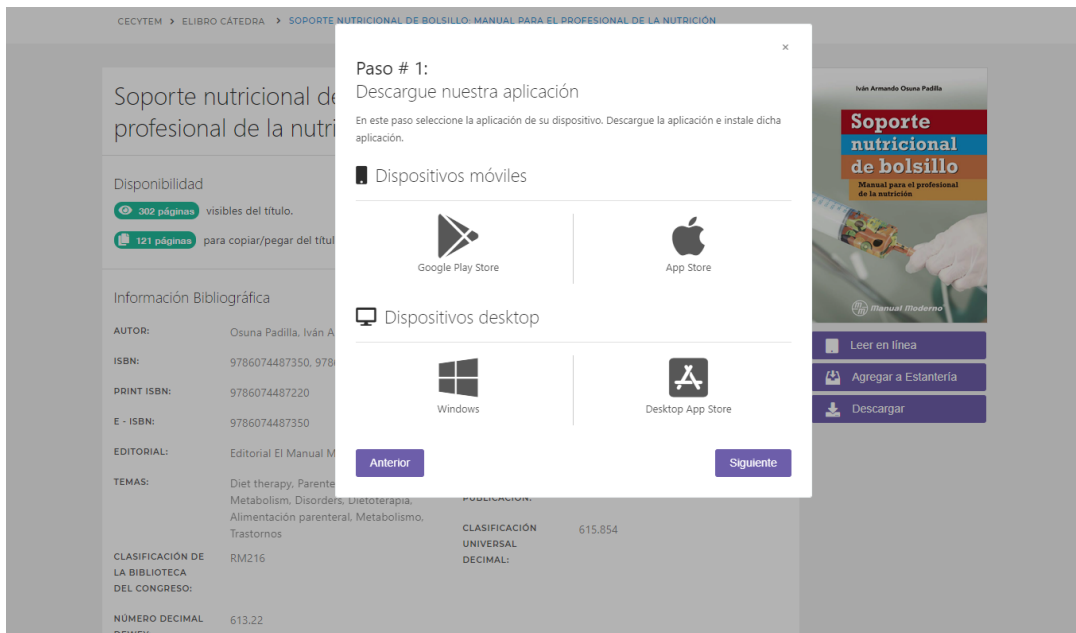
CECYTEM > ELIBRO CÁTEDRA > SOPORTE NUTRICIONAL DE BOLSILLO: MANUAL PARA EL PROFESIONAL DE LA NUTRICIÓN

Soporte nutricional de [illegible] profesional de la nutri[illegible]

Disponibilidad
302 páginas visibles del título.
121 páginas para copiar/pegar del títul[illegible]

Información Bibliográfica

| | |
|---|---|
| AUTOR: | Osuna Padilla, Iván A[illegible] |
| ISBN: | 9786074487350, 978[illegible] |
| PRINT ISBN: | 9786074487220 |
| E - ISBN: | 9786074487350 |
| EDITORIAL: | Editorial El Manual M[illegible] |
| TEMAS: | Diet therapy, Parente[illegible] Metabolism, Disorders, Dietoterapia, Alimentación parenteral, Metabolismo, Trastornos |
| CLASIFICACIÓN DE LA BIBLIOTECA DEL CONGRESO: | RM216 |
| NÚMERO DECIMAL DEWEY: | 613.22 |

PUBLICACIÓN:

CLASIFICACIÓN UNIVERSAL DECIMAL: 615.854

Iván Armando Osuna Padilla
Soporte nutricional de bolsillo
Manual para el profesional de la nutrición
Manual Moderno

Leer en línea
Agregar a Estantería
Descargar

×
Paso # 1:
Descargue nuestra aplicación
En este paso seleccione la aplicación de su dispositivo. Descargue la aplicación e instale dicha aplicación.

Dispositivos móviles
Google Play Store
App Store

Dispositivos desktop
Windows
Desktop App Store

Anterior
Siguiente